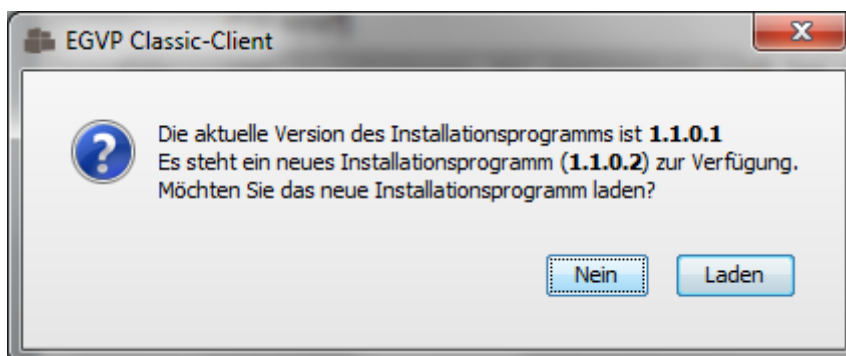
EGVP Classic-Client

X

Die aktuelle Version des Installationsprogramms ist **1.1.0.1**
Es steht ein neues Installationsprogramm (**1.1.0.2**) zur Verfügung.
Möchten Sie das neue Installationsprogramm laden?

Nein

Laden